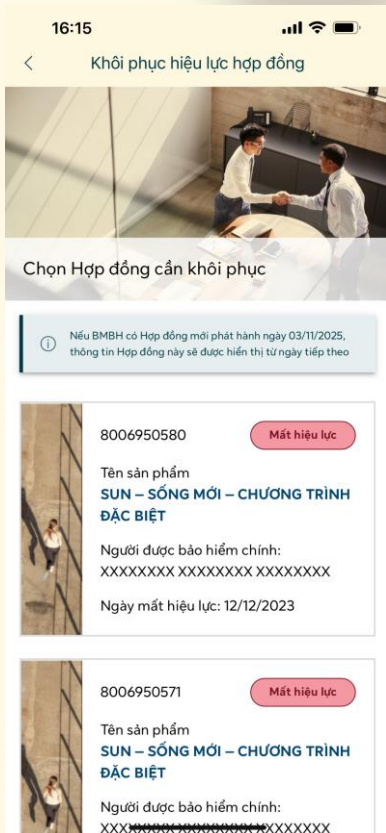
16:15

<

Khôi phục hiệu lực hợp đồng

Chọn Hợp đồng cần khôi phục

Nếu BMBH có Hợp đồng mới phát hành ngày 03/11/2025, thông tin Hợp đồng này sẽ được hiển thị từ ngày tiếp theo

8006950580

Mất hiệu lực

Tên sản phẩm

SUN – SỐNG MỚI – CHƯƠNG TRÌNH ĐẶC BIỆT

Người được bảo hiểm chính:

XXXXXXXX XXXXXXXX XXXXXXXX

Ngày mất hiệu lực: 12/12/2023

8006950571

Mất hiệu lực

Tên sản phẩm

SUN – SỐNG MỚI – CHƯƠNG TRÌNH ĐẶC BIỆT

Người được bảo hiểm chính:

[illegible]